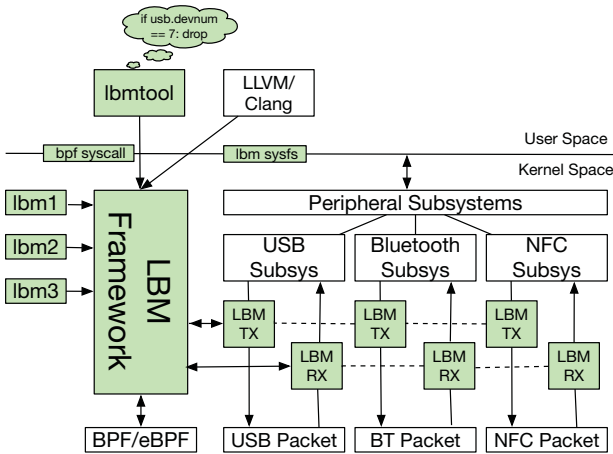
if usb.devnum == 7: drop

lbmtool

LLVM/ Clang

User Space

bpf syscall

lbm sysfs

Kernel Space

lbm1

lbm2

lbm3

LBM Framework

Peripheral Subsystems

USB Subsys

Bluetooth Subsys

NFC Subsys

LBM TX

LBM TX

LBM TX

LBM RX

LBM RX

LBM RX

BPF/eBPF

USB Packet

BT Packet

NFC Packet